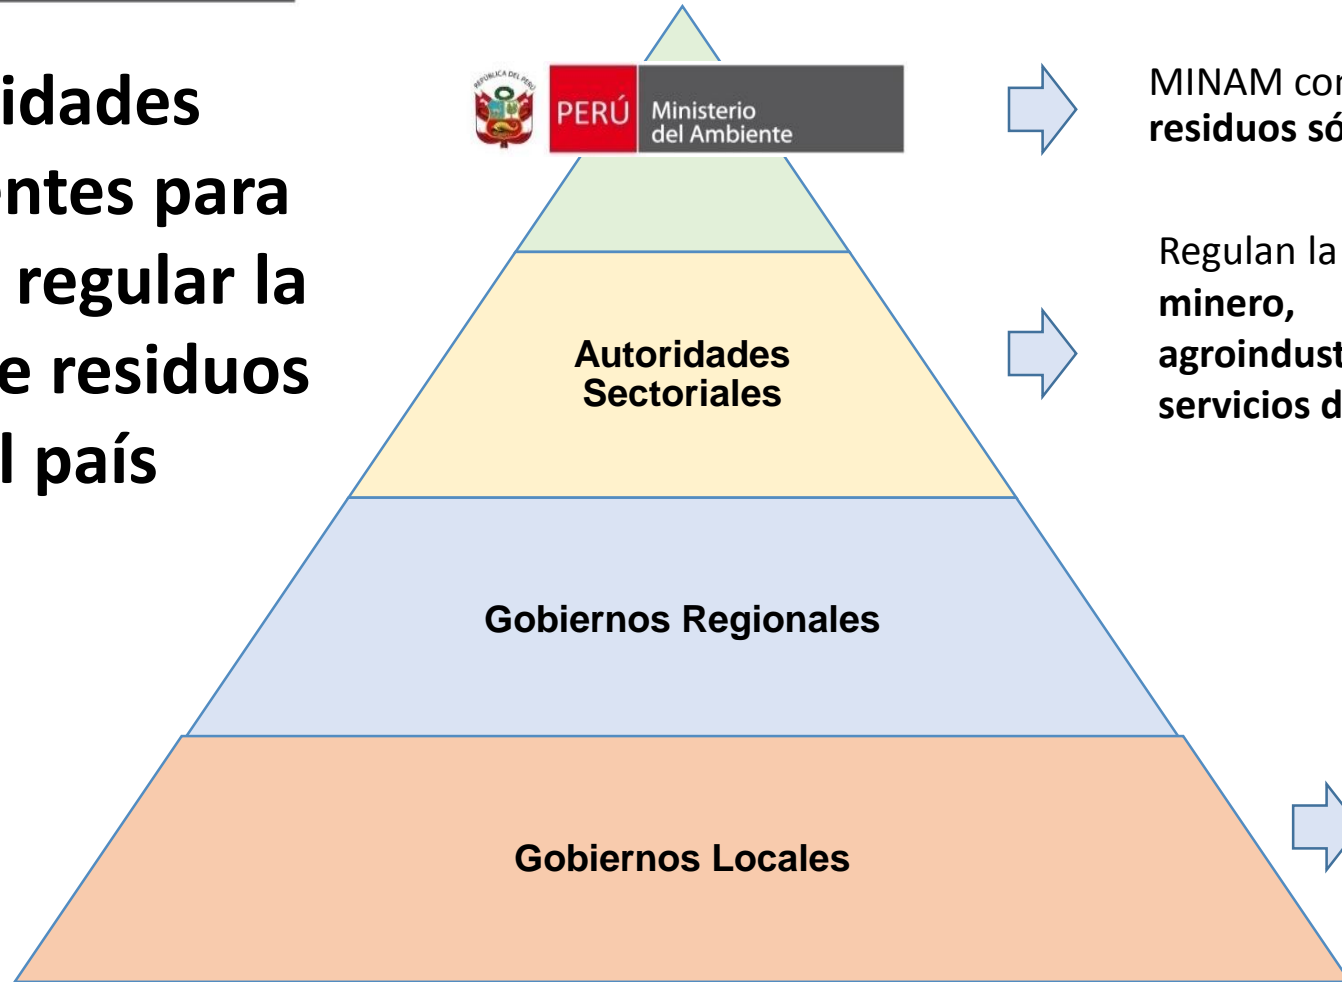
idades
ntes para
regular la
e residuos
l país

REPÚBLICA DEL PERÚ

PERÚ Ministerio del Ambiente

MINAM co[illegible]
residuos só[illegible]

Regulan la
minero,
agroindust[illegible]
servicios d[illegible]

Autoridades Sectoriales

Gobiernos Regionales

Gobiernos Locales